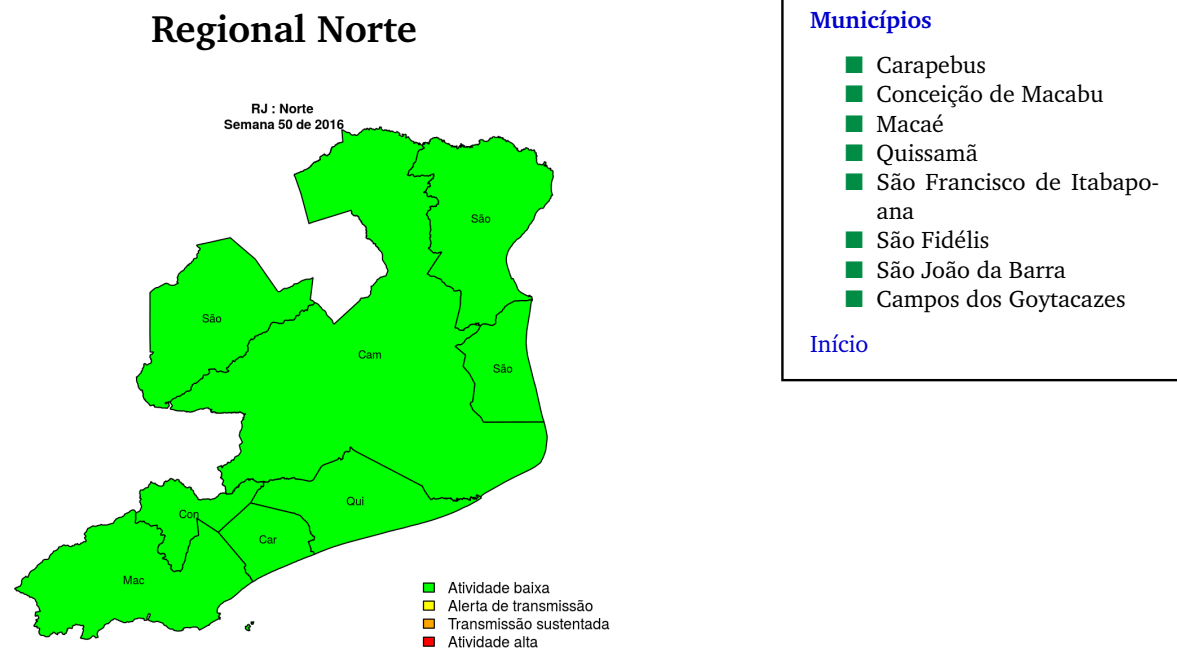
Regional Norte

RJ : Norte
Semana 50 de 2016

São

São

Cam

São

Qui

Con

Car

Mac

Atividade baixa
Alerta de transmissão
Transmissão sustentada
Atividade alta

Municípios

Carapebus
Conceição de Macabu
Macaé
Quissamã
São Francisco de Itabapoana
São Fidélis
São João da Barra
Campos dos Goytacazes

Início